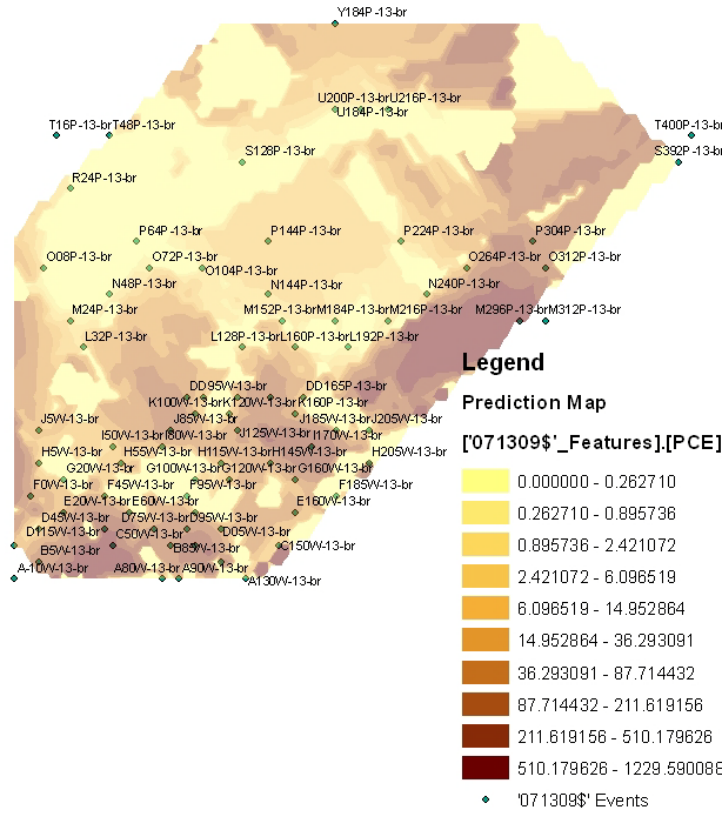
Y184P-13-br

U200P-13-brU216P-13-br
U184P-13-br

T16P-13-brT48P-13-br
T400P-13-br
S392P-13-br
S128P-13-br

R24P-13-br

P64P-13-br
P144P-13-br
P224P-13-br
P304P-13-br

O08P-13-br
O72P-13-br
O104P-13-br
O264P-13-br
O312P-13-br

N48P-13-br
N144P-13-br
N240P-13-br

M24P-13-br
M152P-13-brM184P-13-brM216P-13-br
M296P-13-brM312P-13-br

L32P-13-br
L128P-13-brL160P-13-brL192P-13-br

DD95W-13-br
DD165P-13-br
K100W-13-brK120W-13-brK160P-13-br
J5W-13-br
J85W-13-br
J185W-13-brJ205W-13-br
I50W-13-brI80W-13-br
I125W-13-br
I170W-13-br
H5W-13-br
H55W-13-br
H115W-13-brH145W-13-br
H205W-13-br
G20W-13-br
G100W-13-brG120W-13-brG160W-13-br
F0W-13-br
F45W-13-br
F95W-13-br
F185W-13-br
E20W-13-brE60W-13-br
E160W-13-br
D45W-13-br
D75W-13-brD95W-13-br
D115W-13-br
C50W-13-br
D05W-13-br
B5W-13-br
B85W-13-br
C150W-13-br
A-10W-13-br
A80W-13-brA90W-13-br
A130W-13-br

Legend

Prediction Map

['071309$'_Features].[PCE]

0.000000 - 0.262710
0.262710 - 0.895736
0.895736 - 2.421072
2.421072 - 6.096519
6.096519 - 14.952864
14.952864 - 36.293091
36.293091 - 87.714432
87.714432 - 211.619156
211.619156 - 510.179626
510.179626 - 1229.590088

'071309$' Events